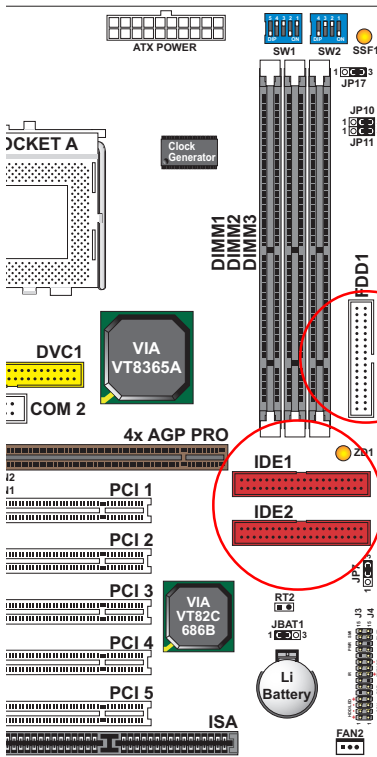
ATX POWER
SW1
SW2
SSF1
1 3 JP17
JP10
1
1
JP11
OCKET A
Clock Generator
DIMM1
DIMM2
DIMM3
FDD1
VIA VT8365A
DVC1
COM 2
4x AGP PRO
ZD1
IDE1
IDE2
PCI 1
PCI 2
PCI 3
VIA VT82C 686B
RT2
JBAT1
1 3
J3
J4
PCI 4
Li Battery
PCI 5
ISA
FAN2